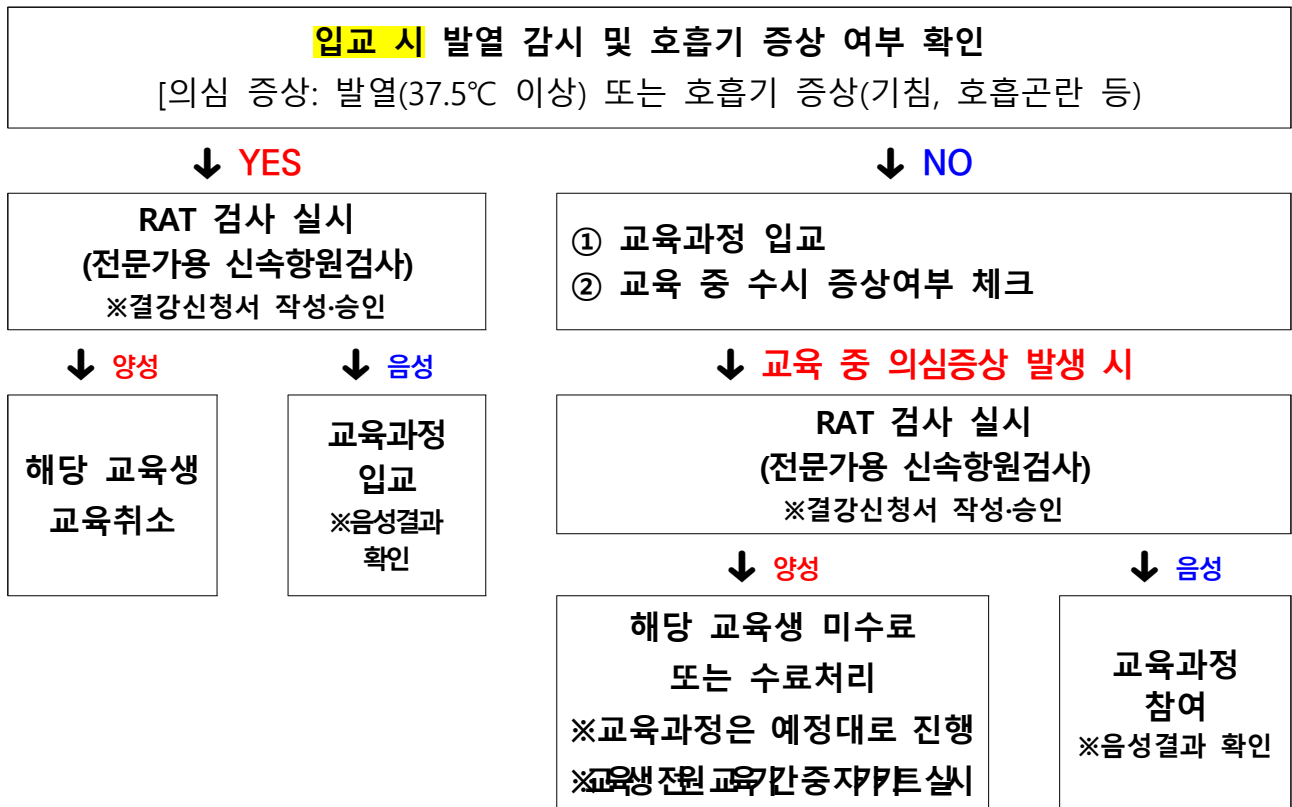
입교 시 발열 감시 및 호흡기 증상 여부 확인
[의심 증상: 발열(37.5℃ 이상) 또는 호흡기 증상(기침, 호흡곤란 등)

↓ YES

↓ NO

RAT 검사 실시
(전문가용 신속항원검사)
※결강신청서 작성·승인

① 교육과정 입교
② 교육 중 수시 증상여부 체크

↓ 양성

↓ 음성

↓ 교육 중 의심증상 발생 시

해당 교육생
교육취소

교육과정
입교
※음성결과
확인

RAT 검사 실시
(전문가용 신속항원검사)
※결강신청서 작성·승인

↓ 양성

↓ 음성

해당 교육생 미수료
또는 수료처리
※교육과정은 예정대로 진행
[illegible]

교육과정
참여
※음성결과 확인